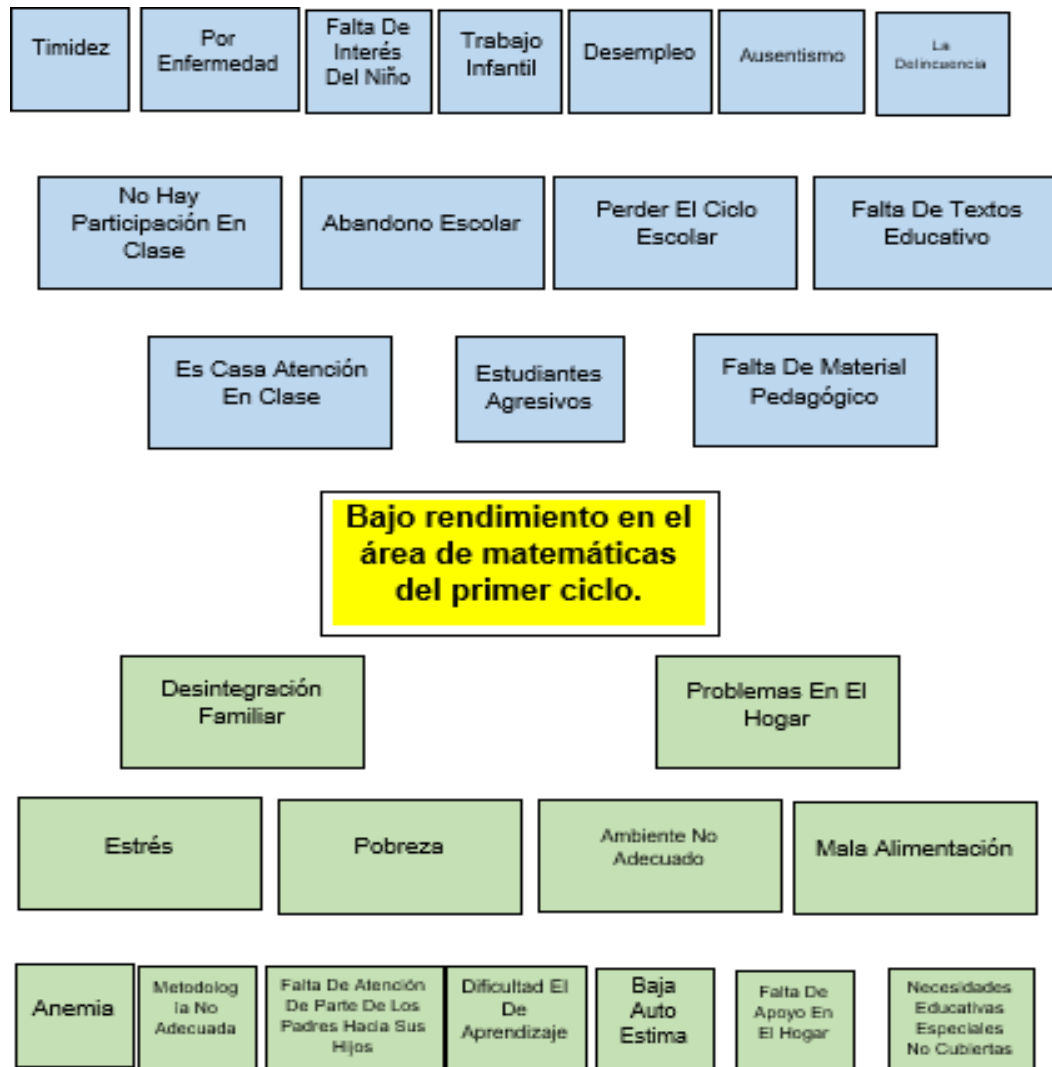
Timidez

Por Enfermedad

Falta De Interés Del Niño

Trabajo Infantil

Desempleo

Ausentismo

La Delincuencia

No Hay Participación En Clase

Abandono Escolar

Perder El Ciclo Escolar

Falta De Textos Educativo

Es Casa Atención En Clase

Estudiantes Agresivos

Falta De Material Pedagógico

Bajo rendimiento en el área de matemáticas del primer ciclo.

Desintegración Familiar

Problemas En El Hogar

Estrés

Pobreza

Ambiente No Adecuado

Mala Alimentación

Anemia

Metodolog ia No Adecuada

Falta De Atención De Parte De Los Padres Hacia Sus Hijos

Dificultad El De Aprendizaje

Baja Auto Estima

Falta De Apoyo En El Hogar

Necesidades Educativas Especiales No Cubiertas